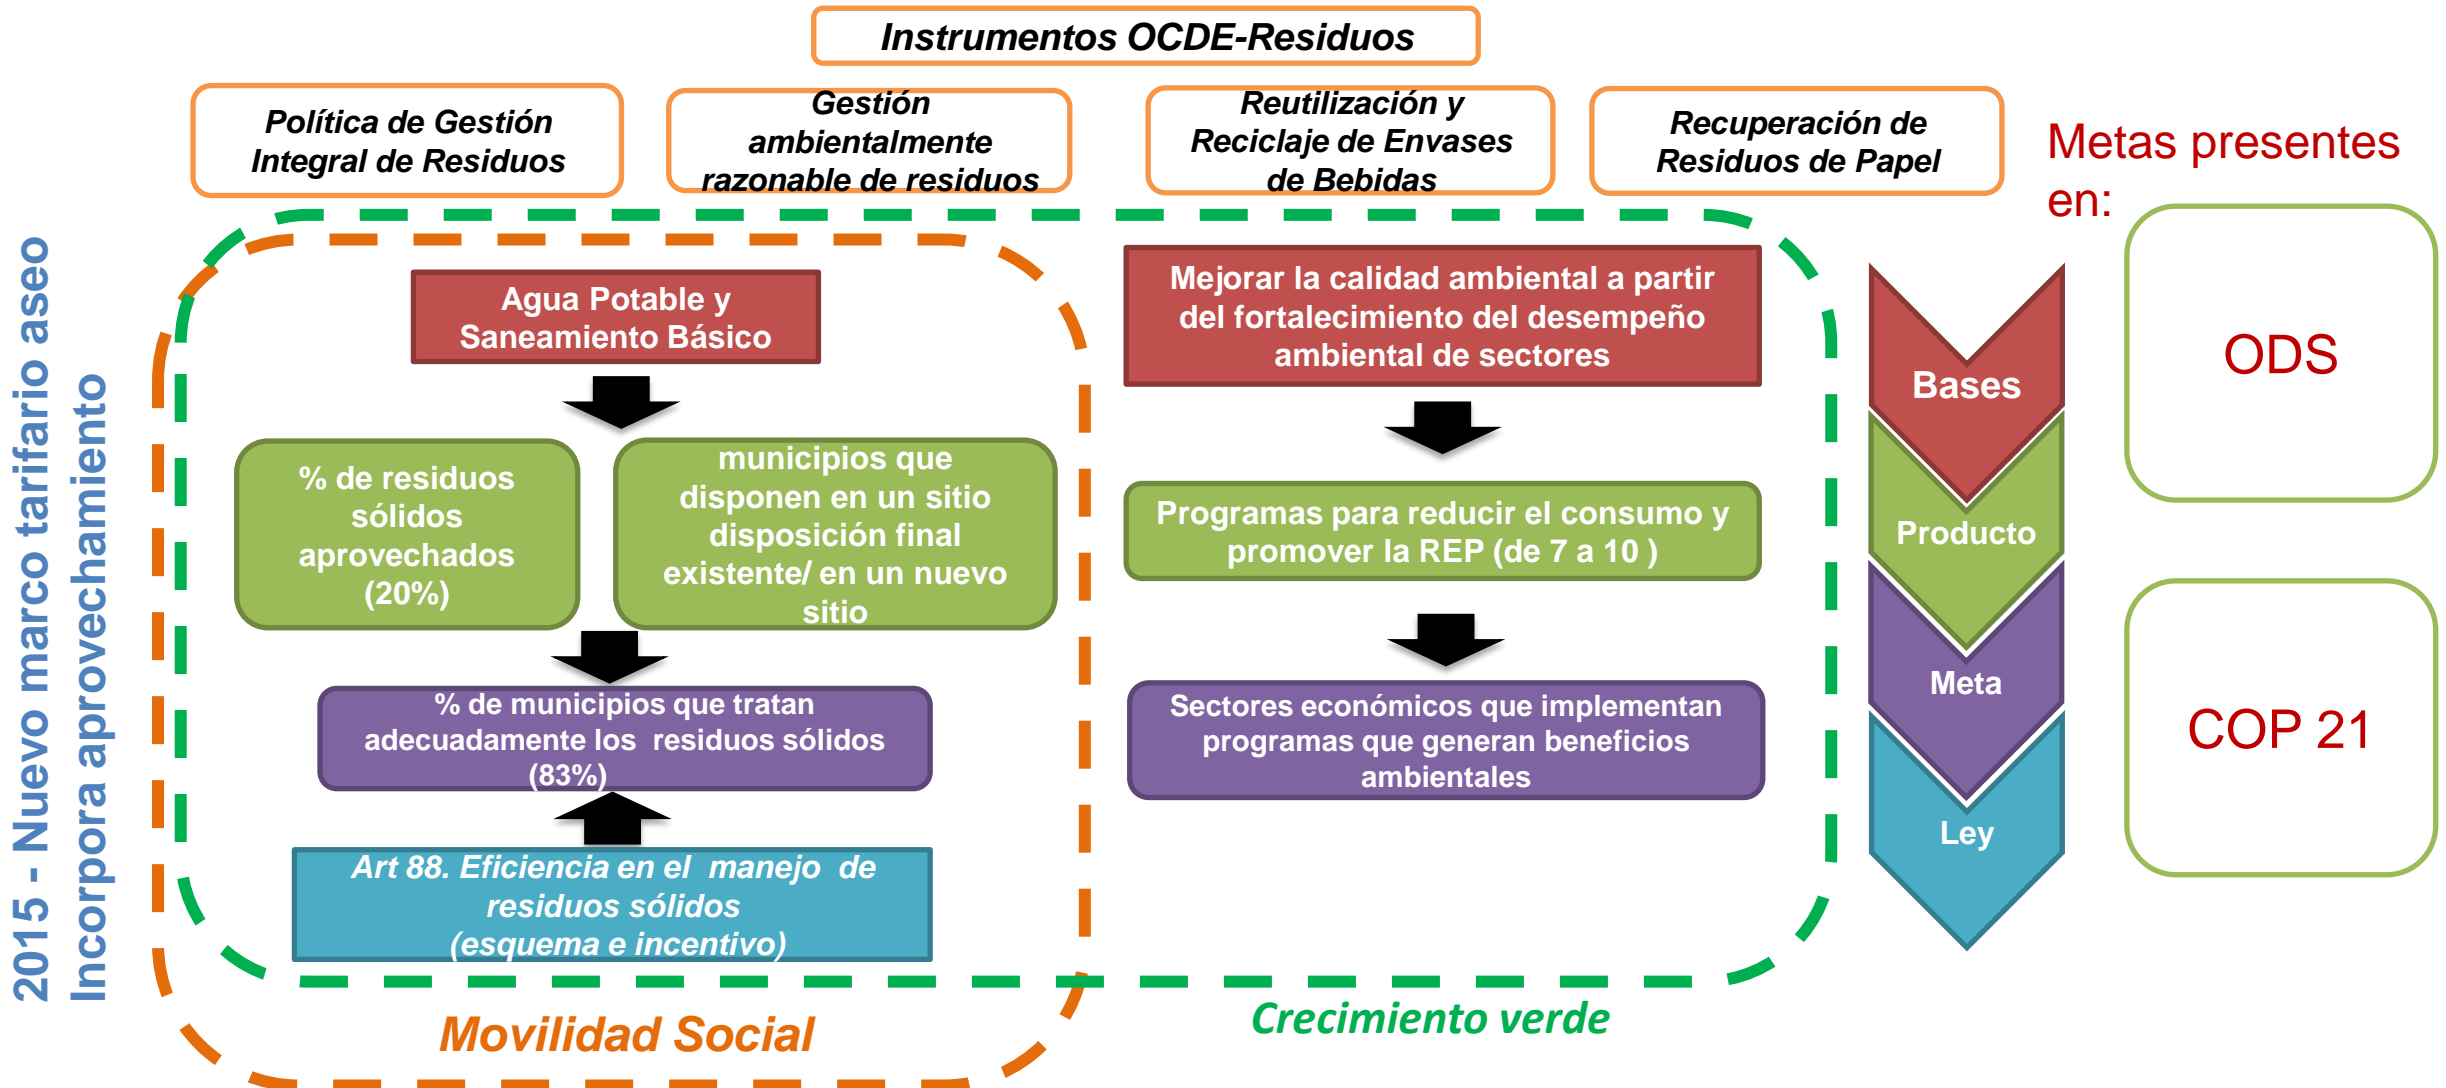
Instrumentos OCDE-Residuos

Política de Gestión Integral de Residuos

Gestión ambientalmente razonable de residuos

Reutilización y Reciclaje de Envases de Bebidas

Recuperación de Residuos de Papel

Metas presentes en:

2015 - Nuevo marco tarifario aseo
Incorpora aprovechamiento

Agua Potable y Saneamiento Básico

% de residuos sólidos aprovechados (20%)

municipios que disponen en un sitio disposición final existente/ en un nuevo sitio

% de municipios que tratan adecuadamente los residuos sólidos (83%)

Art 88. Eficiencia en el manejo de residuos sólidos (esquema e incentivo)

Movilidad Social

Mejorar la calidad ambiental a partir del fortalecimiento del desempeño ambiental de sectores

Programas para reducir el consumo y promover la REP (de 7 a 10 )

Sectores económicos que implementan programas que generan beneficios ambientales

Crecimiento verde

Bases

Producto

Meta

Ley

ODS

COP 21